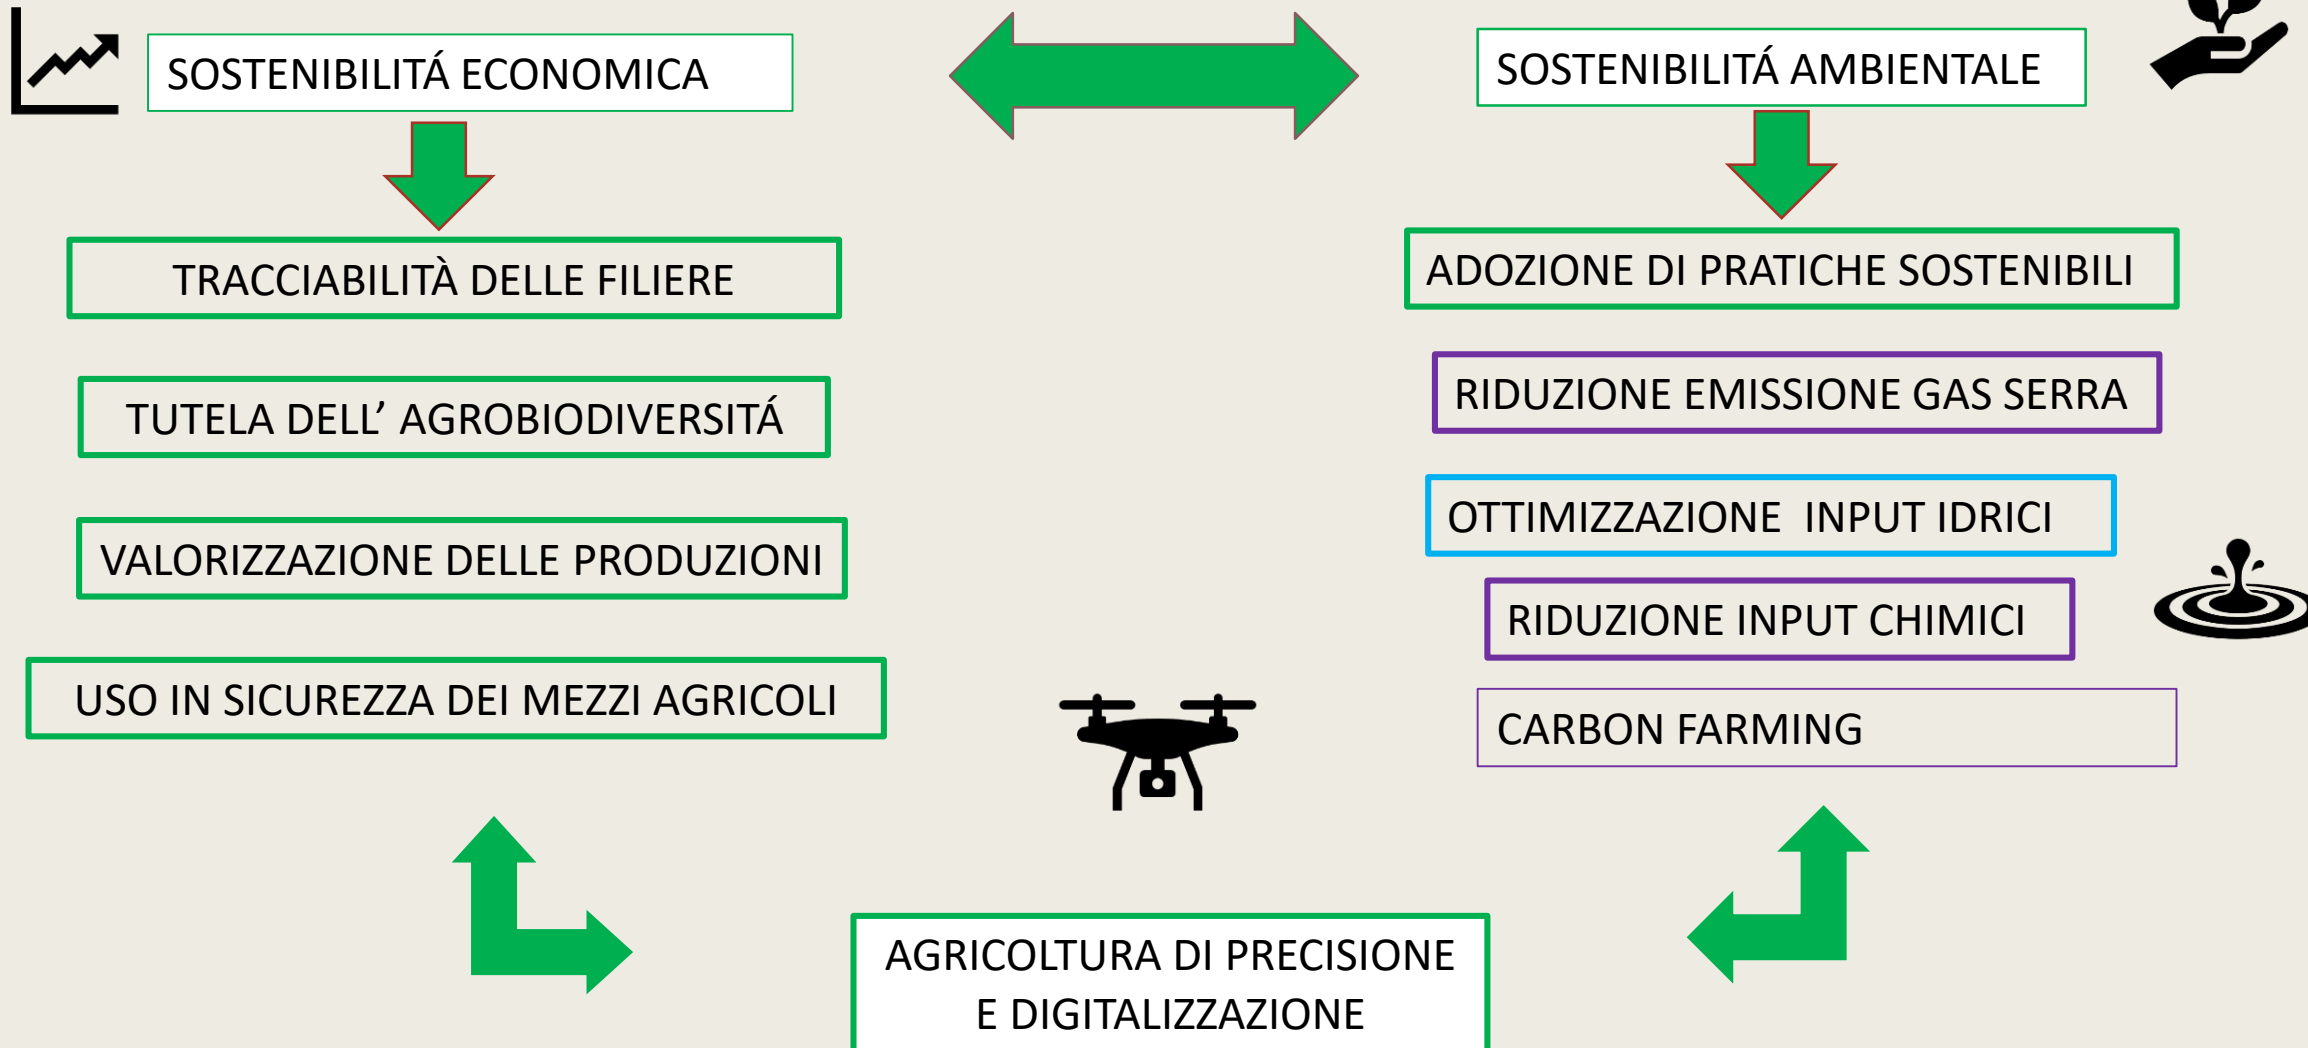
SOSTENIBILITÁ ECONOMICA

SOSTENIBILITÁ AMBIENTALE

TRACCIABILITÀ DELLE FILIERE

TUTELA DELL' AGROBIODIVERSITÁ

VALORIZZAZIONE DELLE PRODUZIONI

USO IN SICUREZZA DEI MEZZI AGRICOLI

ADOZIONE DI PRATICHE SOSTENIBILI

RIDUZIONE EMISSIONE GAS SERRA

OTTIMIZZAZIONE INPUT IDRICI

RIDUZIONE INPUT CHIMICI

CARBON FARMING

AGRICOLTURA DI PRECISIONE E DIGITALIZZAZIONE